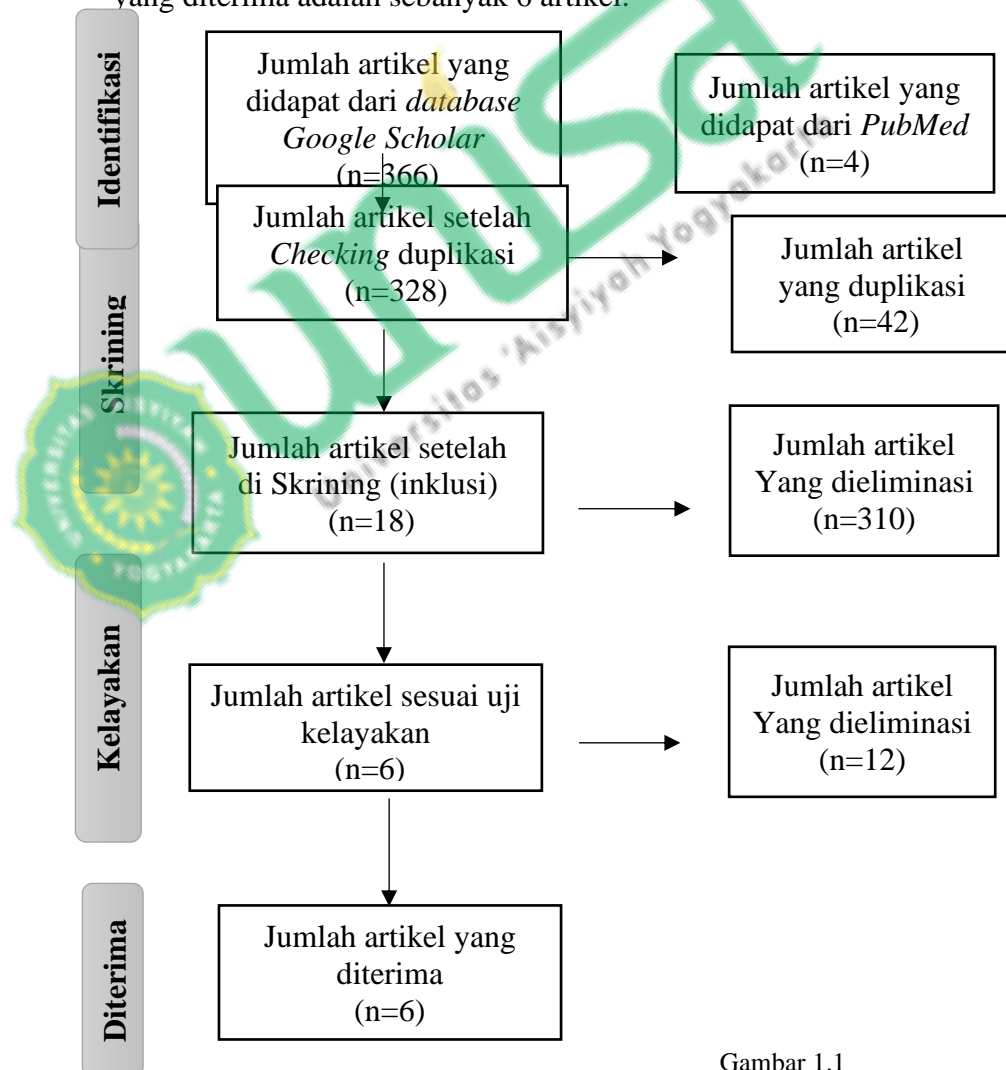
yang diterima adalah sebanyak 6 artikel.

Identifikasi

Jumlah artikel yang didapat dari *database Google Scholar* (n=366)

Jumlah artikel yang didapat dari *PubMed* (n=4)

Skrining

Jumlah artikel setelah *Checking* duplikasi (n=328)

Jumlah artikel yang duplikasi (n=42)

Jumlah artikel setelah di Skrining (inklusi) (n=18)

Jumlah artikel Yang dieliminasi (n=310)

Kelayakan

Jumlah artikel sesuai uji kelayakan (n=6)

Jumlah artikel Yang dieliminasi (n=12)

Diterima

Jumlah artikel yang diterima (n=6)

Universitas 'Aisyiyah Yogyakarta

Gambar 1.1